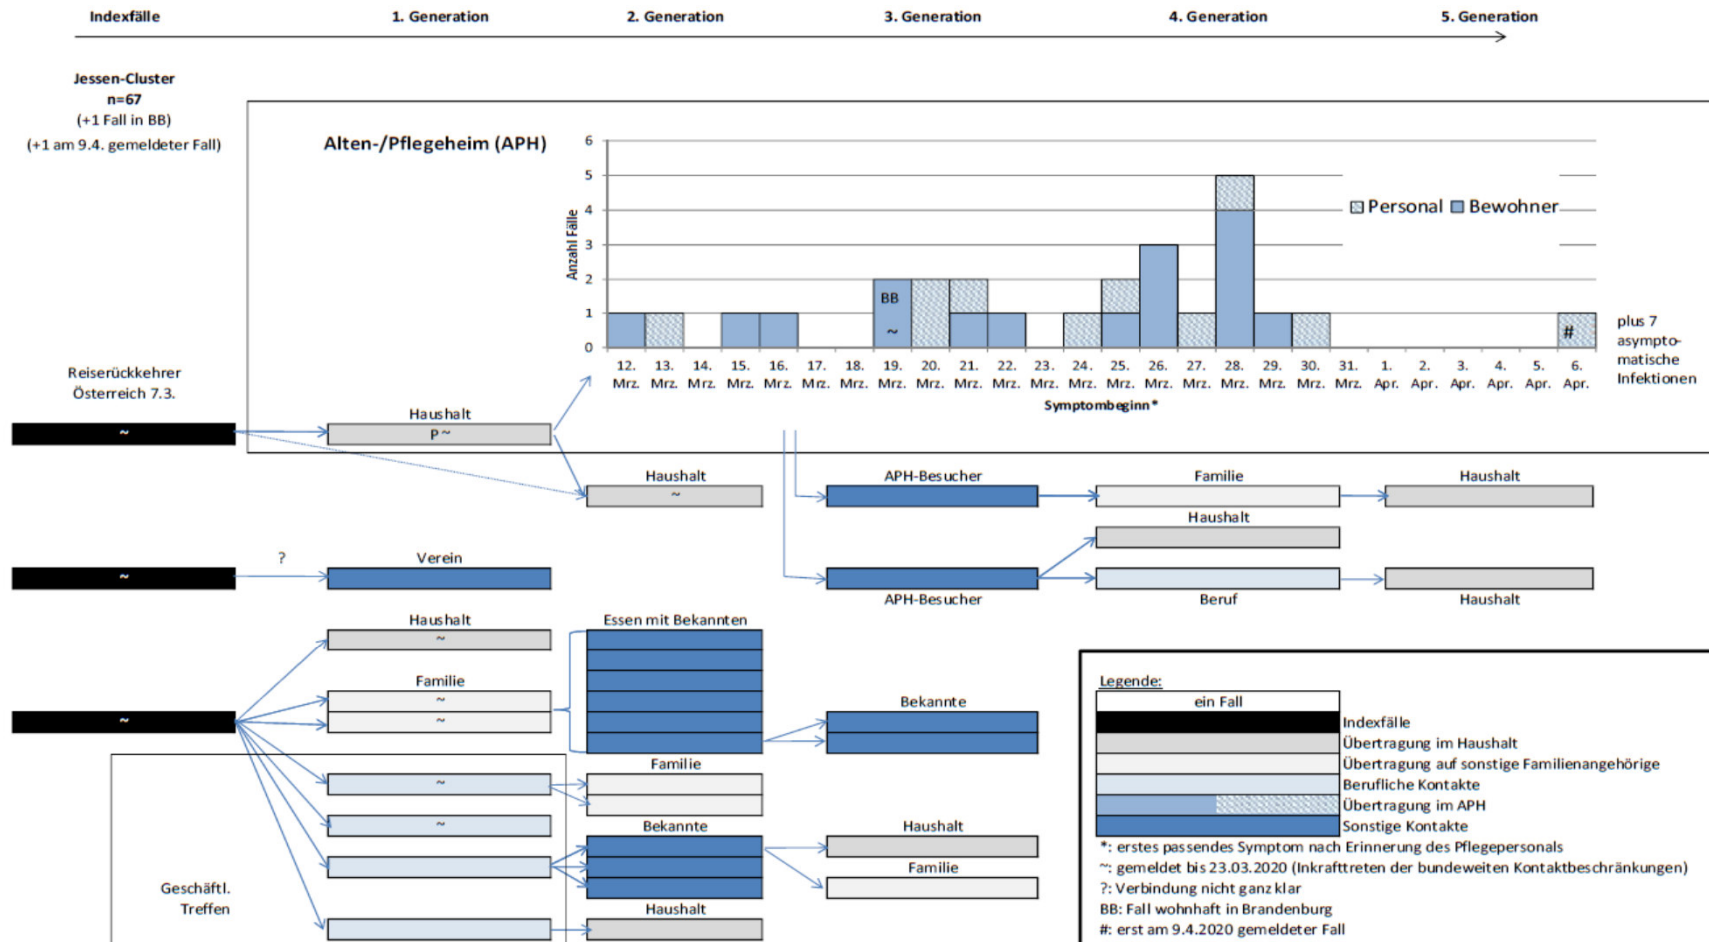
Indexfälle 1. Generation 2. Generation 3. Generation 4. Generation 5. Generation

Jessen-Cluster
n=67
(+1 Fall in BB)
(+1 am 9.4. gemeldeter Fall)

Alten-/Pflegeheim (APH)

Anzahl Fälle

6
5
4
3
2
1
0

Personal Bewohner

BB
~
#

12. Mrz. 13. Mrz. 14. Mrz. 15. Mrz. 16. Mrz. 17. Mrz. 18. Mrz. 19. Mrz. 20. Mrz. 21. Mrz. 22. Mrz. 23. Mrz. 24. Mrz. 25. Mrz. 26. Mrz. 27. Mrz. 28. Mrz. 29. Mrz. 30. Mrz. 31. Mrz. 1. Apr. 2. Apr. 3. Apr. 4. Apr. 5. Apr. 6. Apr.

Symptombeginn*

plus 7 asymptomatische Infektionen

Reiserückkehrer Österreich 7.3.

~

Haushalt
P ~

Haushalt
~

APH-Besucher

Familie

Haushalt

Haushalt

?

Verein

~

APH-Besucher

Beruf

Haushalt

Haushalt
~

Essen mit Bekannten

Familie
~
~

~

Bekannte

Familie

~

~

Bekannte

Haushalt

Familie

Geschäftl. Treffen

Haushalt

Legende:
ein Fall
Indexfälle
Übertragung im Haushalt
Übertragung auf sonstige Familienangehörige
Berufliche Kontakte
Übertragung im APH
Sonstige Kontakte
*: erstes passendes Symptom nach Erinnerung des Pflegepersonals
~: gemeldet bis 23.03.2020 (Inkrafttreten der bundeweiten Kontaktbeschränkungen)
?: Verbindung nicht ganz klar
BB: Fall wohnhaft in Brandenburg
#: erst am 9.4.2020 gemeldeter Fall